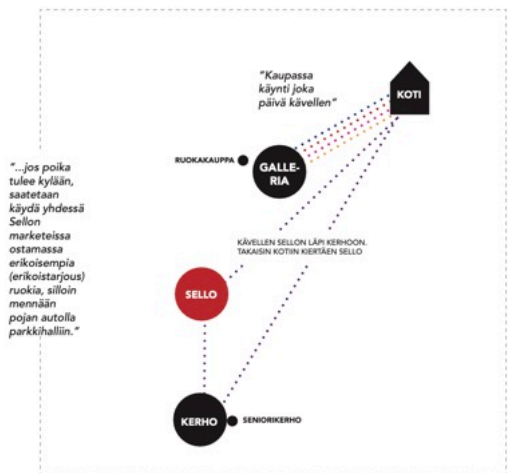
"Kaupassa käynti joka päivä kävellen"

KOTI

"...jos poika tulee kylään, saatetaan käydä yhdessä Sellon marketeissa ostamassa erikoisempia (erikoistarjous) ruokia, silloin mennään pojan autolla parkkihalliin."

RUOKAKAUPPA

GALLE-RIA

KÄVELLEN SELLON LÄPI KERHOON. TAKAISIN KOTIIN KIERTÄEN SELLO

SELLO

KERHO

SENIORIKERHO